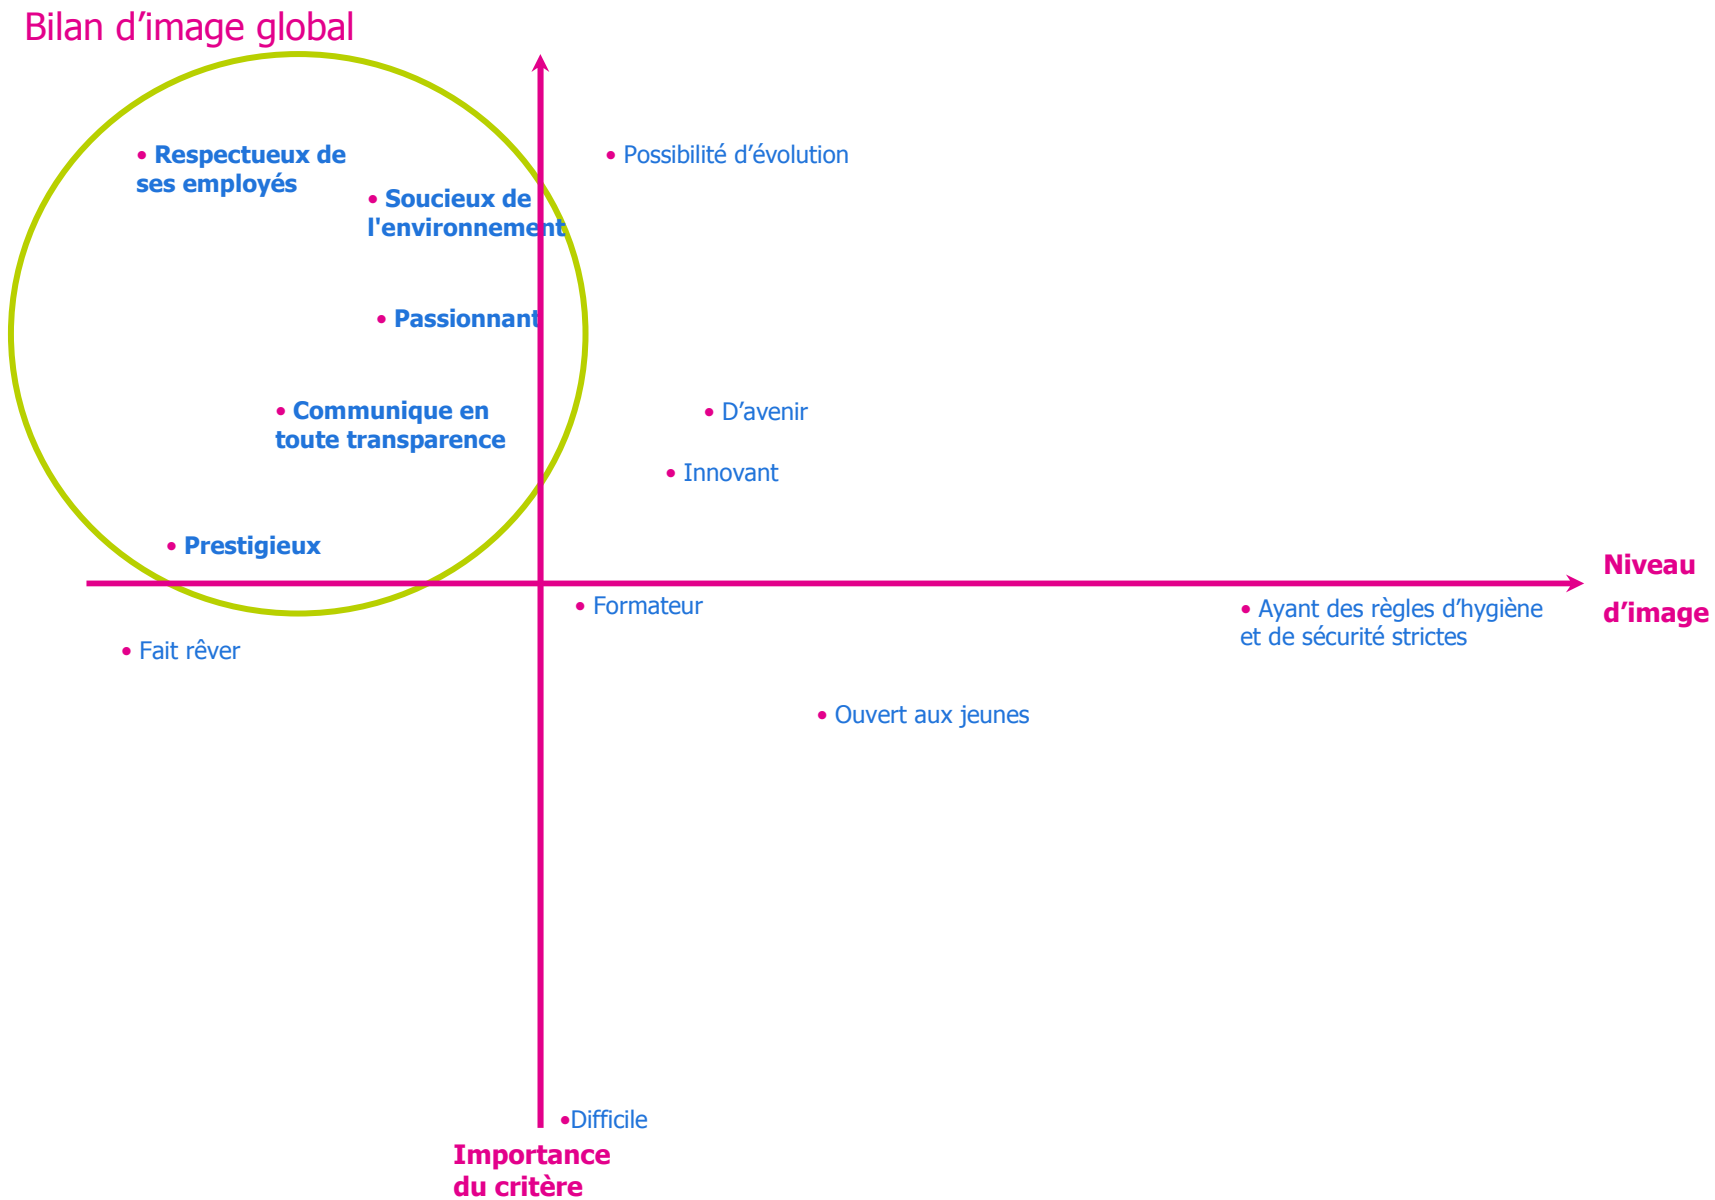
Bilan d’image global

• Respectueux de ses employés

• Soucieux de l'environnement

• Possibilité d’évolution

• Passionnant

• Communique en toute transparence

• D’avenir

• Innovant

• Prestigieux

Niveau d’image

• Formateur

• Ayant des règles d’hygiène et de sécurité strictes

• Fait rêver

• Ouvert aux jeunes

•Difficile

Importance du critère